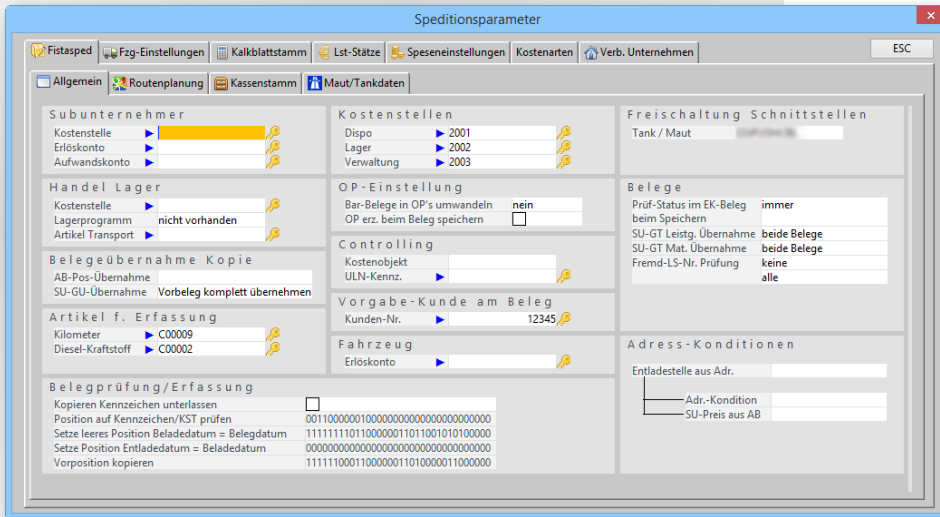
Speditionsparameter

Fistasped | Fzg-Einstellungen | Kalkblattstamm | Lst-Stätze | Speseneinstellungen | Kostenarten | Verb. Unternehmen

ESC

Allgemein | Routenplanung | Kassenstamm | Maut/Tankdaten

Subunternehmer
Kostenstelle ►
Erlöskonto ►
Aufwandskonto ►

Handel Lager
Kostenstelle ►
Lagerprogramm nicht vorhanden
Artikel Transport ►

Belegeübernahme Kopie
AB-Pos-Übernahme
SU-GU-Übernahme Vorbeleg komplett übernehmen

Artikel f. Erfassung
Kilometer ► C00009
Diesel-Kraftstoff ► C00002

Kostenstellen
Dispo ► 2001
Lager ► 2002
Verwaltung ► 2003

OP-Einstellung
Bar-Belege in OP's umwandeln nein
OP erz. beim Beleg speichern

Controlling
Kostenobjekt
ULN-Kennz. ►

Vorgabe-Kunde am Beleg
Kunden-Nr. ► 12345

Fahrzeug
Erlöskonto ►

Freischaltung Schnittstellen
Tank / Maut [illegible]

Belege
Prüf-Status im EK-Beleg beim Speichern immer
SU-GT Leistg. Übernahme beide Belege
SU-GT Mat. Übernahme beide Belege
Fremd-LS-Nr. Prüfung keine
alle

Adress-Konditionen
Entladestelle aus Adr.
Adr.-Kondition
SU-Preis aus AB

Belegprüfung/Erfassung
Kopieren Kennzeichen unterlassen
Position auf Kennzeichen/KST prüfen 0011000000100000000000000000000
Setze leeres Position Beladedatum = Belegdatum 1111111101100000011011001010100000
Setze Position Entladedatum = Beladedatum 0000000000000000000000000000000
Vorposition kopieren 1111110001100000011010000011000000